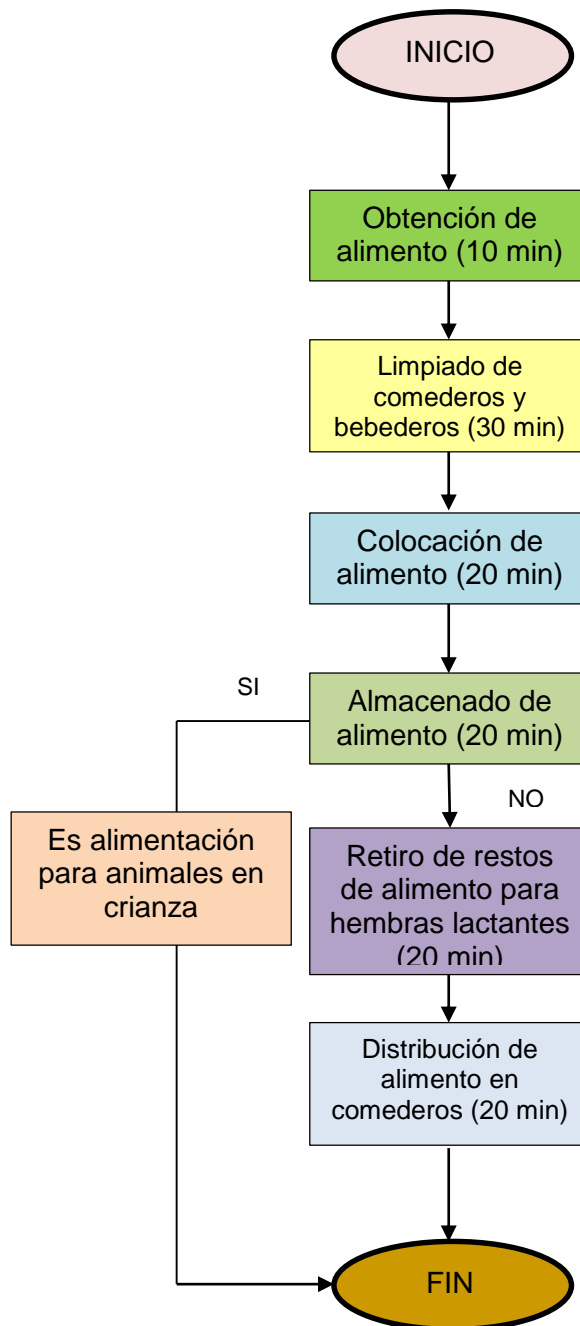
INICIO

Obtención de alimento (10 min)

Limpiado de comederos y bebederos (30 min)

Colocación de alimento (20 min)

SI

Almacenado de alimento (20 min)

NO

Es alimentación para animales en crianza

Retiro de restos de alimento para hembras lactantes (20 min)

Distribución de alimento en comederos (20 min)

FIN